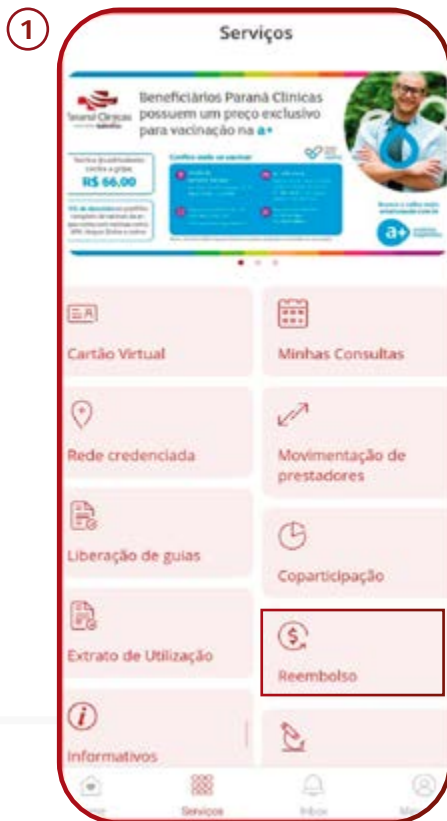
1

Serviços

Paraná Clínicas

Beneficiários Paraná Clínicas possuem um preço exclusivo para vacinação na a+

Vacina da influenza contra a gripe R$ 66,00

Confira onde se vacinar

a+

Cartão Virtual

Minhas Consultas

Rede credenciada

Movimentação de prestadores

Liberação de guias

Coparticipação

Extrato de Utilização

Reembolso

Informativos

Serviços

Inbox